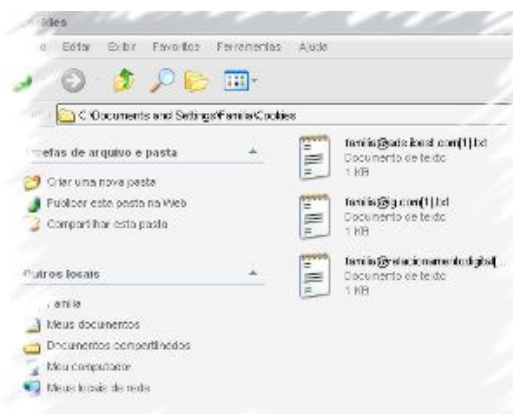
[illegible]ies

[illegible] Editar Exibir Favoritos Ferramentas Ajuda

C:\Documents and Settings\Familia\Cookies

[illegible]refas de arquivo e pasta

Criar uma nova pasta

Publicar esta pasta na Web

Compartilhar esta pasta

Outros locais

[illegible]amilia

Meus documentos

Documentos compartilhados

Meu computador

Meus locais de rede

familia@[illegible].com[1].txt
Documento de texto
1 KB

familia@g.com[1].txt
Documento de texto
1 KB

familia@relacionamentodigital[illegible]
Documento de texto
1 KB